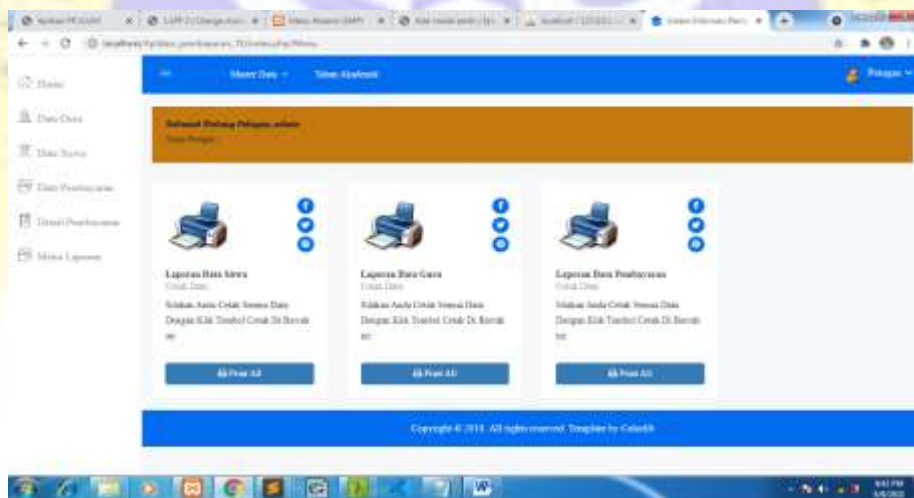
Home
Data Guru
Data Siswa
Data Pembayaran
Detail Pembayaran
Menu Laporan

Master Data
Tahun Akademik
Petugas

Selamat Datang Petugas admin
Term Petugas

Laporan Data Siswa
Cetak Data
Silahkan Anda Cetak Semua Data Dengan Klik Tombol Cetak Di Bawah ini
Print All

Laporan Data Guru
Cetak Data
Silahkan Anda Cetak Semua Data Dengan Klik Tombol Cetak Di Bawah ini
Print All

Laporan Data Pembayaran
Cetak Data
Silahkan Anda Cetak Semua Data Dengan Klik Tombol Cetak Di Bawah ini
Print All

Copyright © 2018. All rights reserved. Template by Colorlib